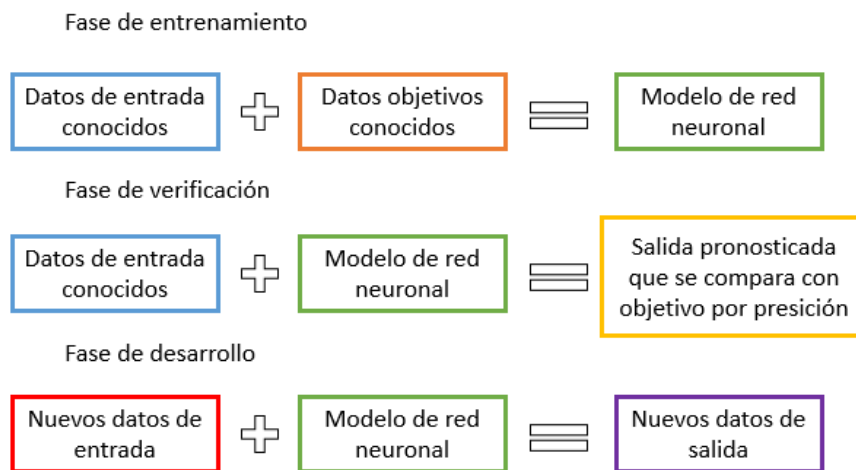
Fase de entrenamiento

Datos de entrada conocidos

Datos objetivos conocidos

Modelo de red neuronal

Fase de verificación

Datos de entrada conocidos

Modelo de red neuronal

Salida pronosticada que se compara con objetivo por presición

Fase de desarrollo

Nuevos datos de entrada

Modelo de red neuronal

Nuevos datos de salida